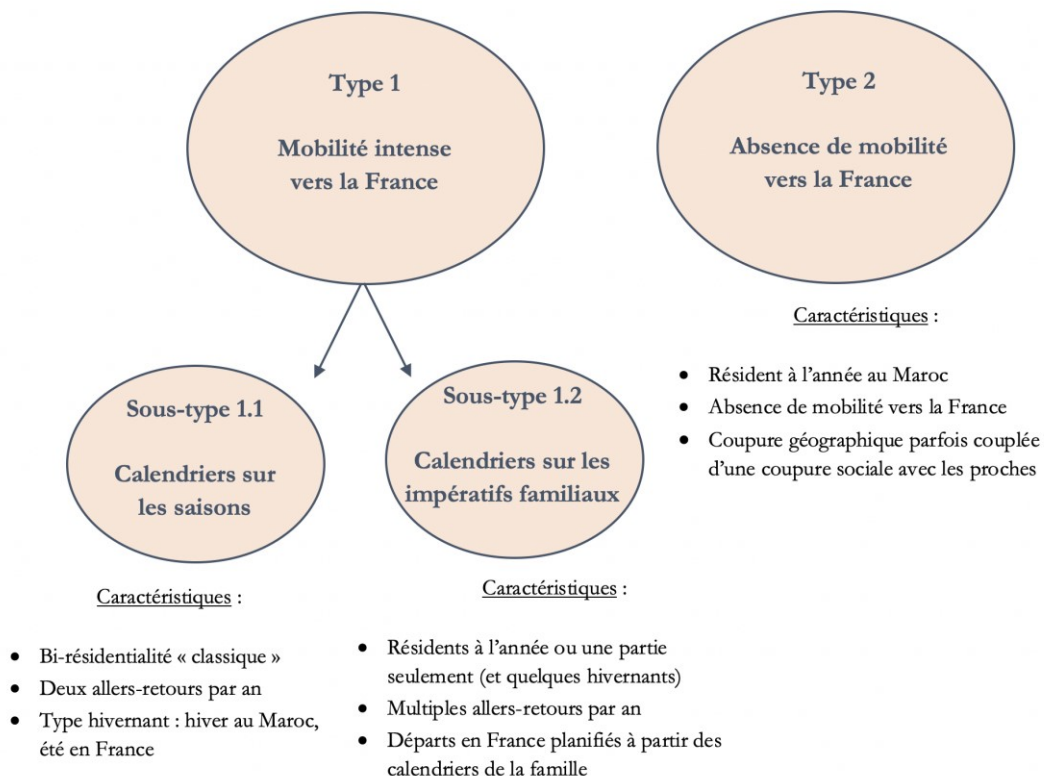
Type 1

Mobilité intense vers la France

Type 2

Absence de mobilité vers la France

Caractéristiques :

- Résident à l'année au Maroc
- Absence de mobilité vers la France
- Coupure géographique parfois couplée d'une coupure sociale avec les proches

Sous-type 1.1

Calendriers sur les saisons

Sous-type 1.2

Calendriers sur les impératifs familiaux

Caractéristiques :

- Bi-résidentialité « classique »
- Deux allers-retours par an
- Type hivernant : hiver au Maroc, été en France

Caractéristiques :

- Résidents à l'année ou une partie seulement (et quelques hivernants)
- Multiples allers-retours par an
- Départs en France planifiés à partir des calendriers de la famille